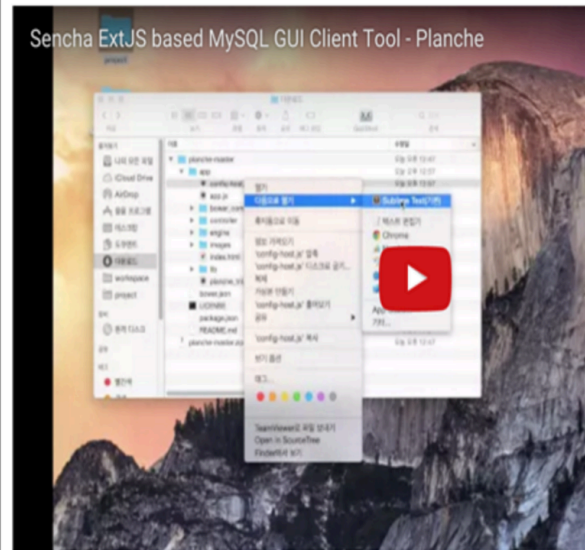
Sencha ExtJS based MySQL GUI Client Tool - Planche

project

iCloud Drive
AirDrop
workspace
project

planche-master
config-host.js
app.js
bower_components
controller
engine
images
index.html
lib
planche-
bower.json
LICENSE
package.json
README.md
planche-master.zip

열기
다음으로 열기
휴지통으로 이동
정보 가져오기
'config-host.js' 압축
'config-host.js' 복제
가상본 만들기
'config-host.js' 훑어보기
공유
'config-host.js' 복사
보기 옵션
태그...
TeamViewer로 파일 보내기
Open in SourceTree
Finder에서 보기

Sublime Text(기본)
텍스트 편집기
Chrome
App Store...
기타...